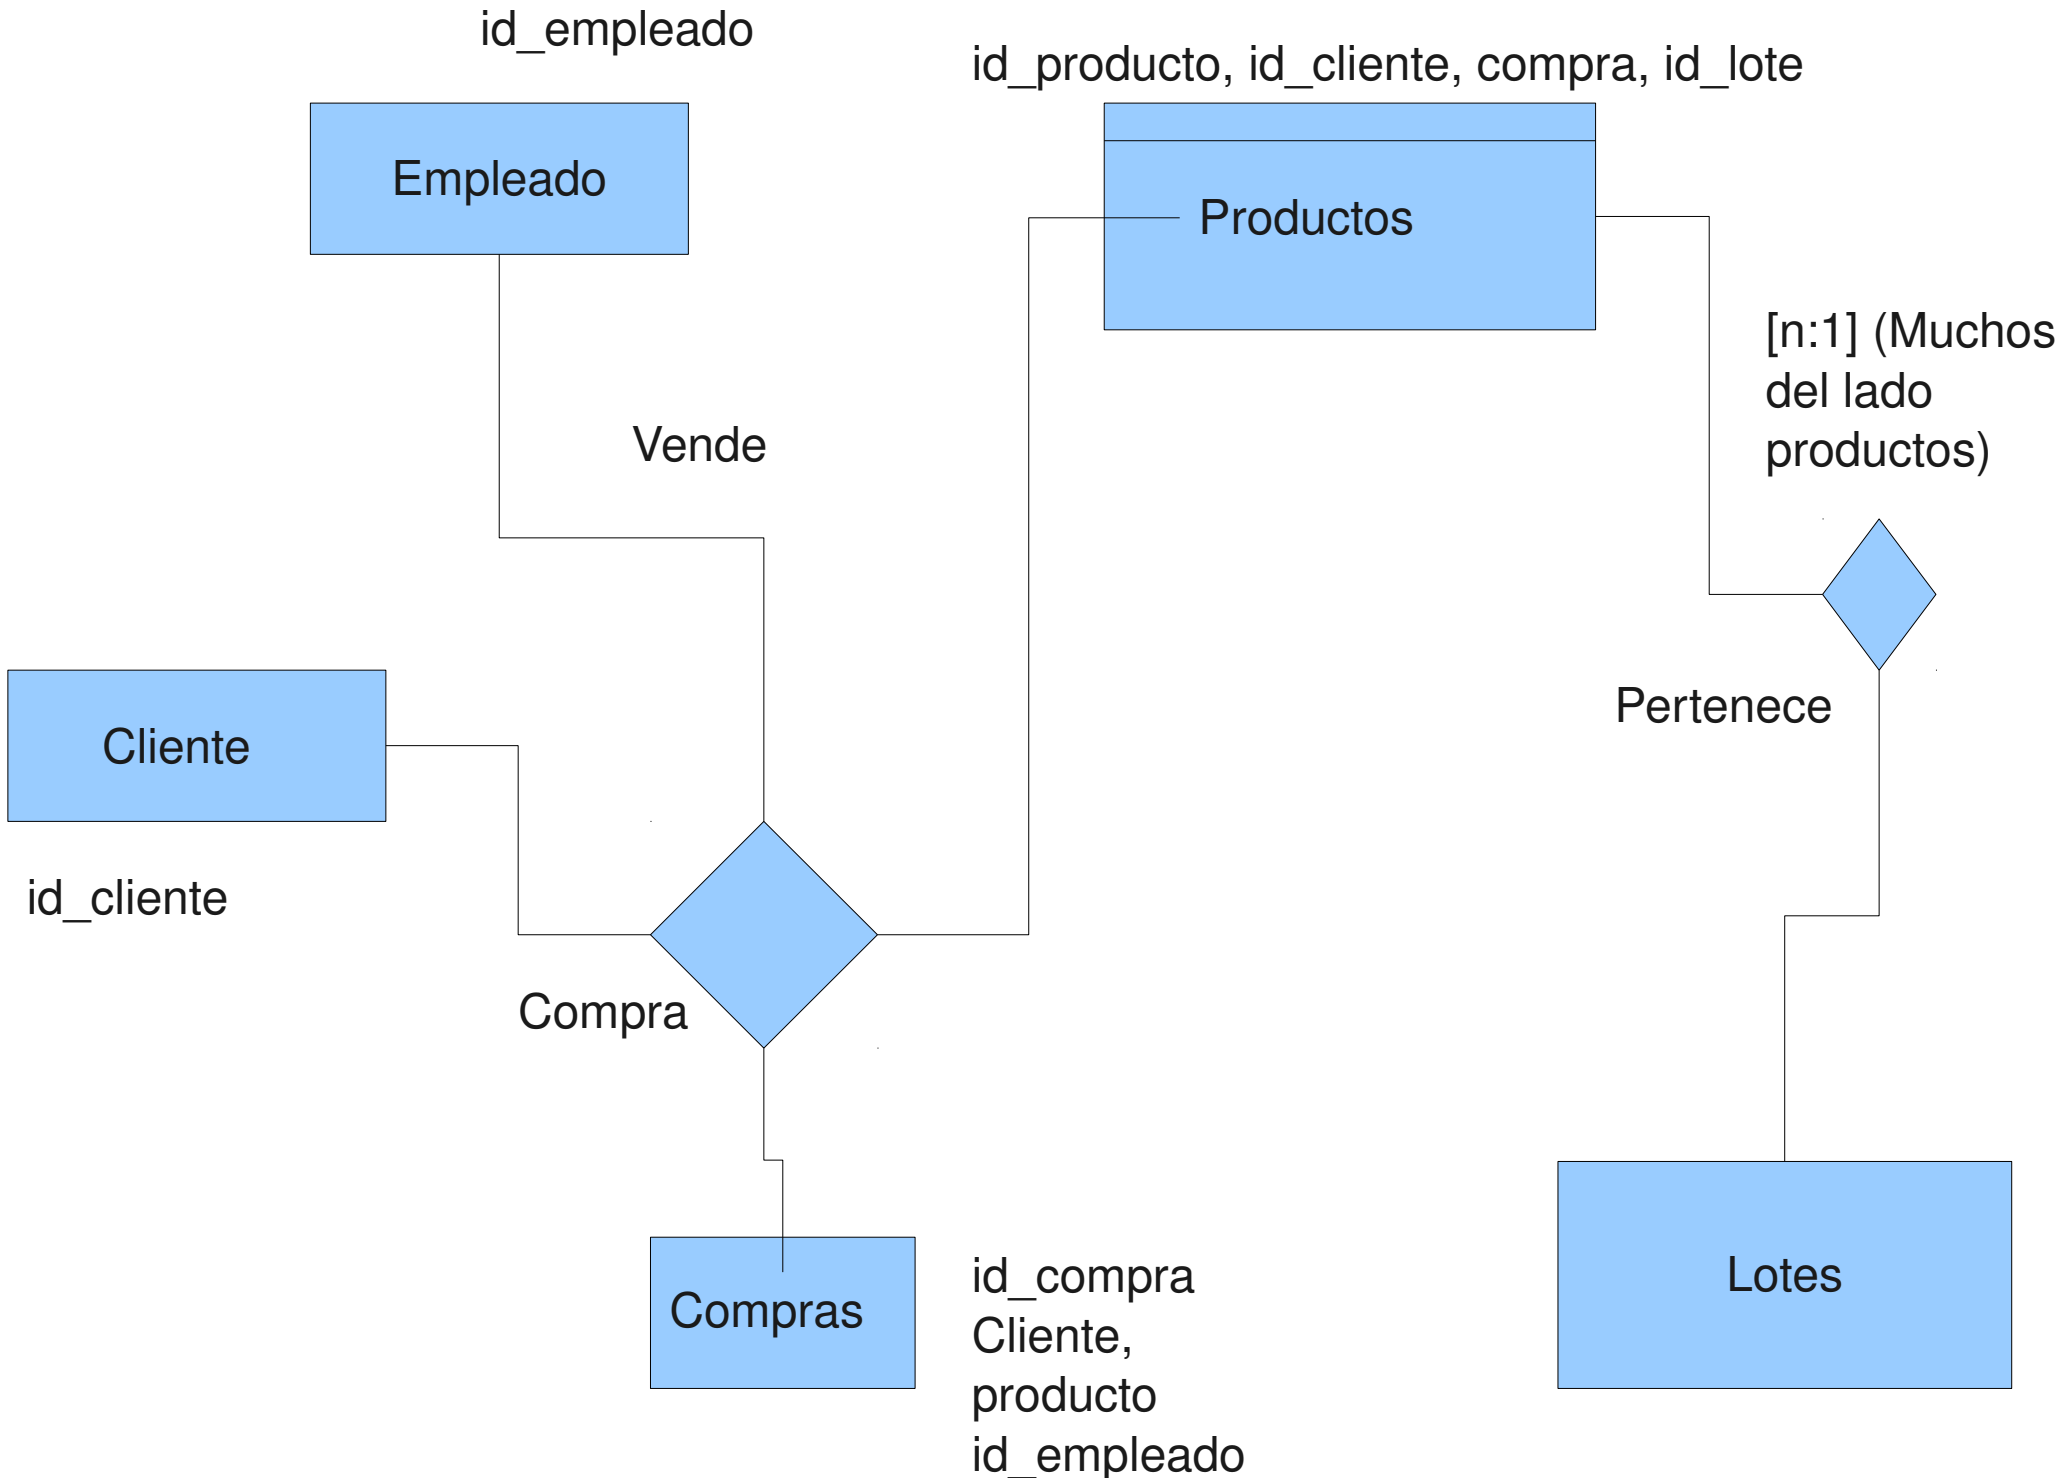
id_empleado

Empleado

id_producto, id_cliente, compra, id_lote

Productos

[n:1] (Muchos del lado productos)

Vende

Pertenece

Cliente

id_cliente

Compra

Compras

id_compra
Cliente,
producto
id_empleado

Lotes